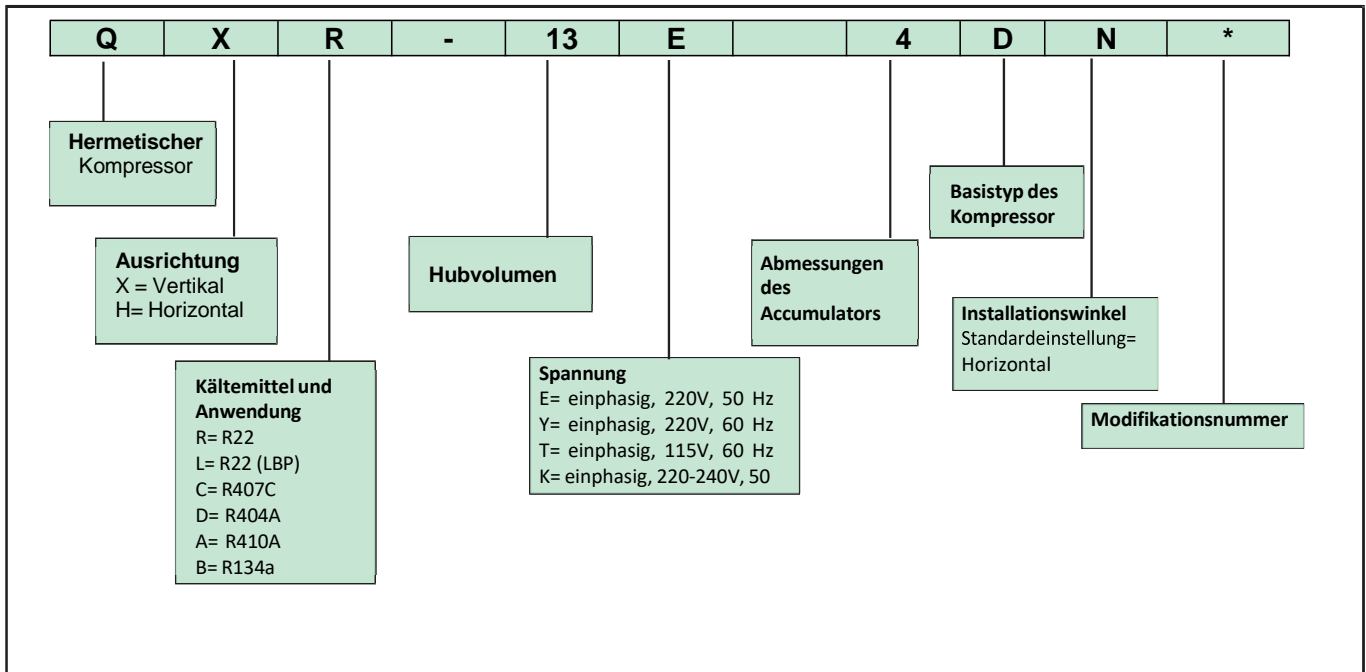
| Q | X | R | - | 13 | E | | 4 | D | N | * |
|---|---|---|---|---|---|---|---|---|---|---|

**Hermetischer** Kompressor

**Ausrichtung**
X = Vertikal
H= Horizontal

**Kältemittel und Anwendung**
R= R22
L= R22 (LBP)
C= R407C
D= R404A
A= R410A
B= R134a

**Hubvolumen**

**Spannung**
E= einphasig, 220V, 50 Hz
Y= einphasig, 220V, 60 Hz
T= einphasig, 115V, 60 Hz
K= einphasig, 220-240V, 50

**Abmessungen des Accumulators**

**Basistyp des Kompressor**

**Installationswinkel**
Standardeinstellung= Horizontal

**Modifikationsnummer**